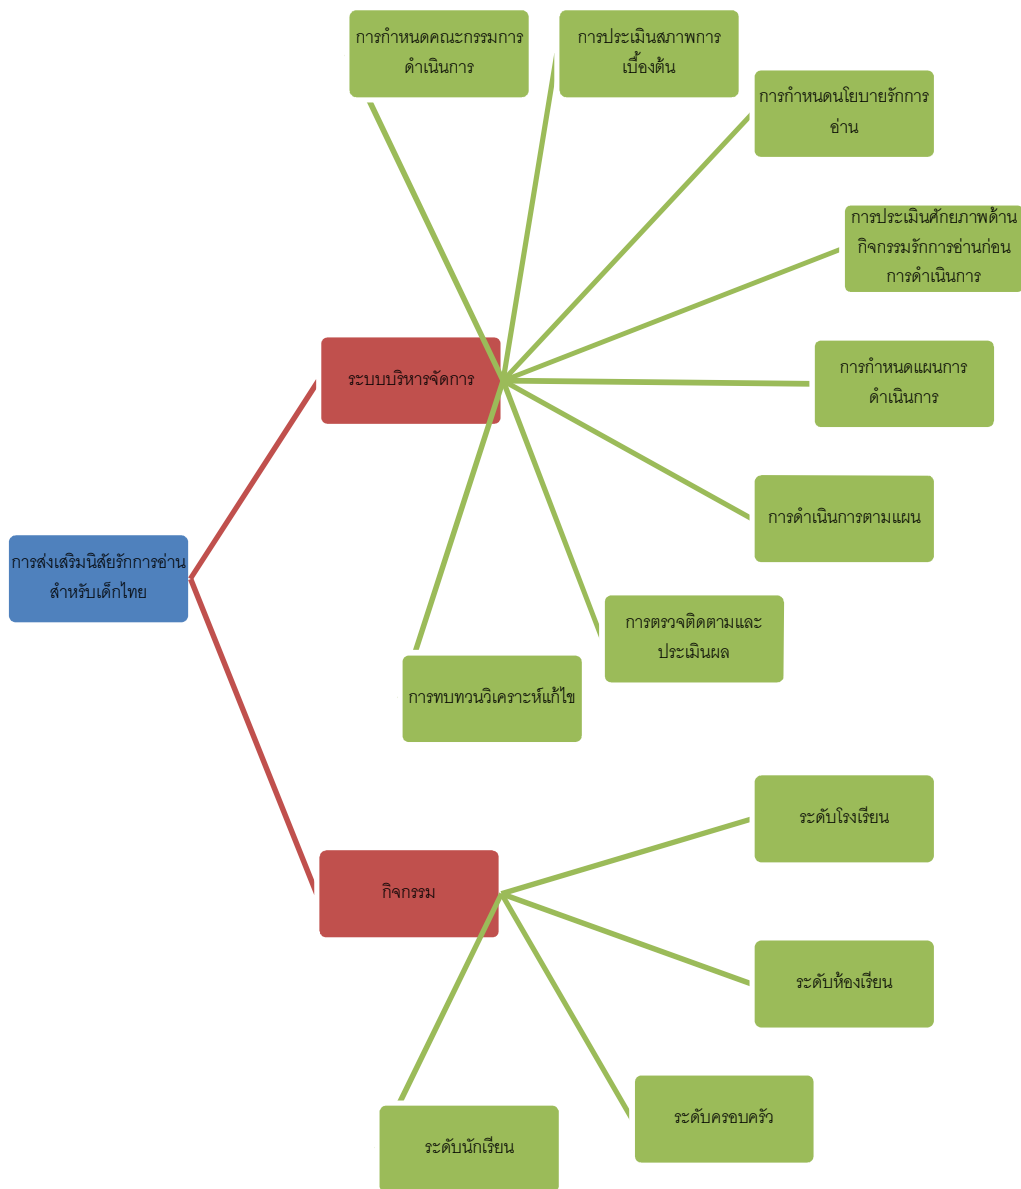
การส่งเสริมนิสัยรักการอ่านสำหรับเด็กไทย

ระบบบริหารจัดการ

การกำหนดคณะกรรมการดำเนินการ

การประเมินสภาพการเบื้องต้น

การกำหนดนโยบายรักการอ่าน

การประเมินศักยภาพด้านกิจกรรมรักการอ่านก่อนการดำเนินการ

การกำหนดแผนการดำเนินการ

การดำเนินการตามแผน

การตรวจติดตามและประเมินผล

การทบทวนวิเคราะห์แก้ไข

กิจกรรม

ระดับโรงเรียน

ระดับห้องเรียน

ระดับครอบครัว

ระดับนักเรียน